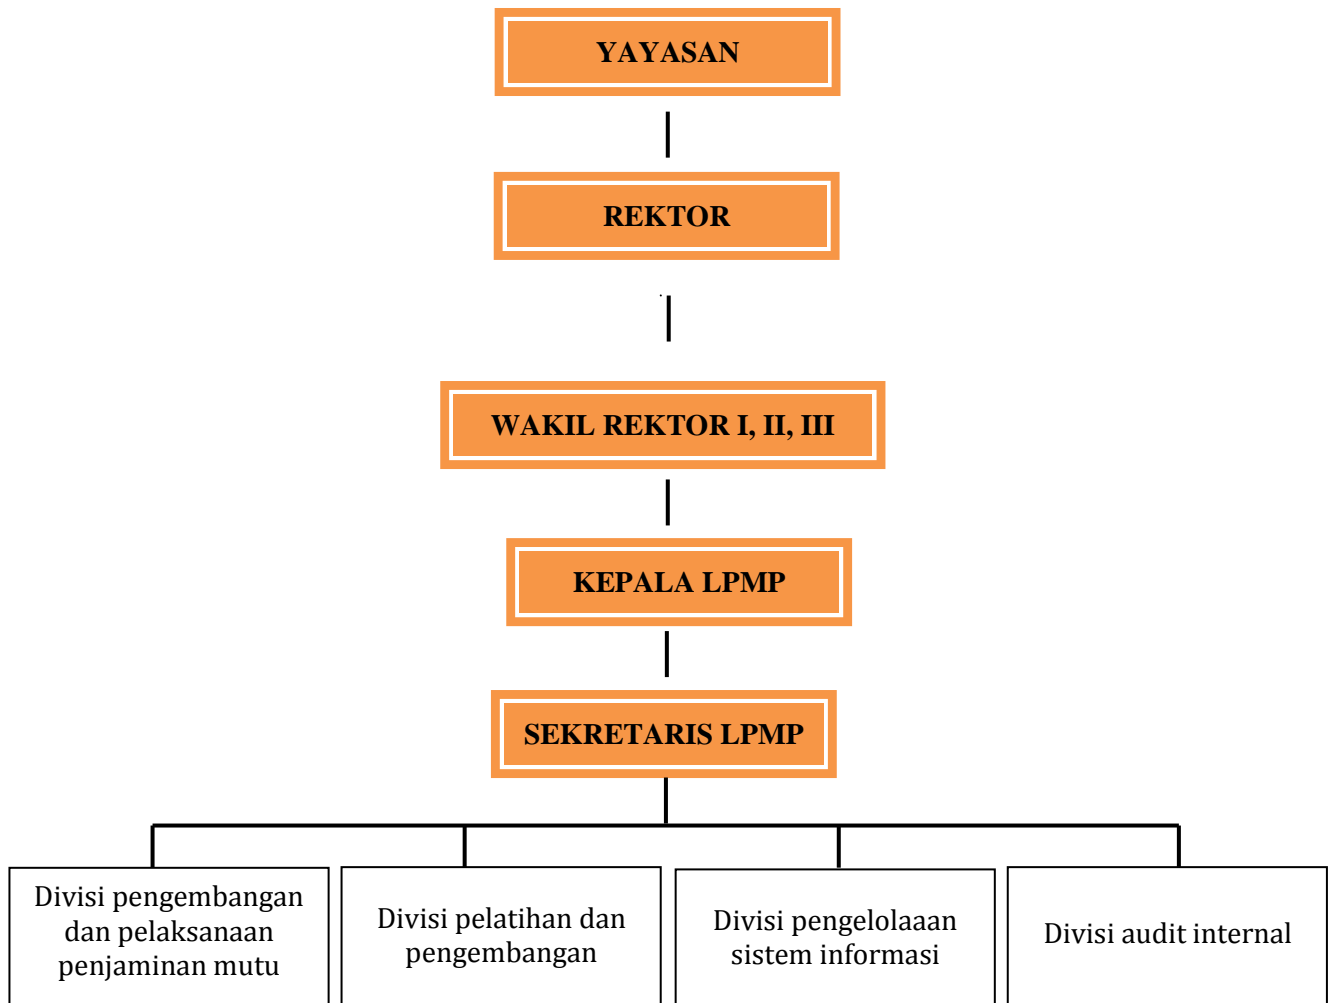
YAYASAN

REKTOR

WAKIL REKTOR I, II, III

KEPALA LPMP

SEKRETARIS LPMP

Divisi pengembangan dan pelaksanaan penjaminan mutu

Divisi pelatihan dan pengembangan

Divisi pengelolaaan sistem informasi

Divisi audit internal